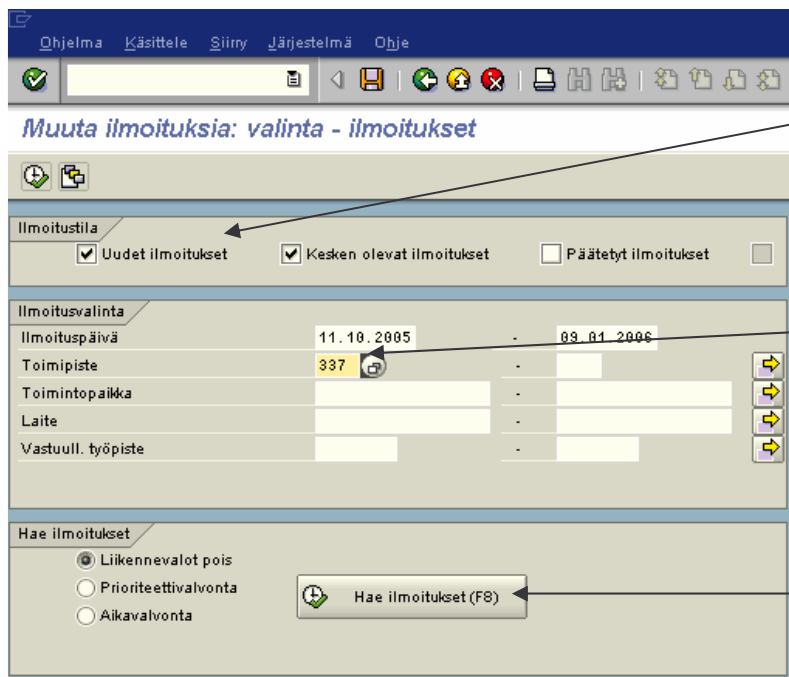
Ohjelma Käsittele Siirry Järjestelmä Ohje

Muuta ilmoituksia: valinta - ilmoitukset

Ilmoitustila
Uudet ilmoitukset
Kesken olevat ilmoitukset
Päätetyt ilmoitukset

Ilmoitusvalinta

| | | | |
|---|---|---|---|
| Ilmoituspäivä | 11.10.2005 | - | 09.01.2006 |
| Toimipiste | 337 | - | |
| Toimintopaikka | | - | |
| Laite | | - | |
| Vastuull. työpiste | | - | |

Hae ilmoitukset
Liikennevalot pois
Prioriteettivalvonta
Aikavalvonta
Hae ilmoitukset (F8)